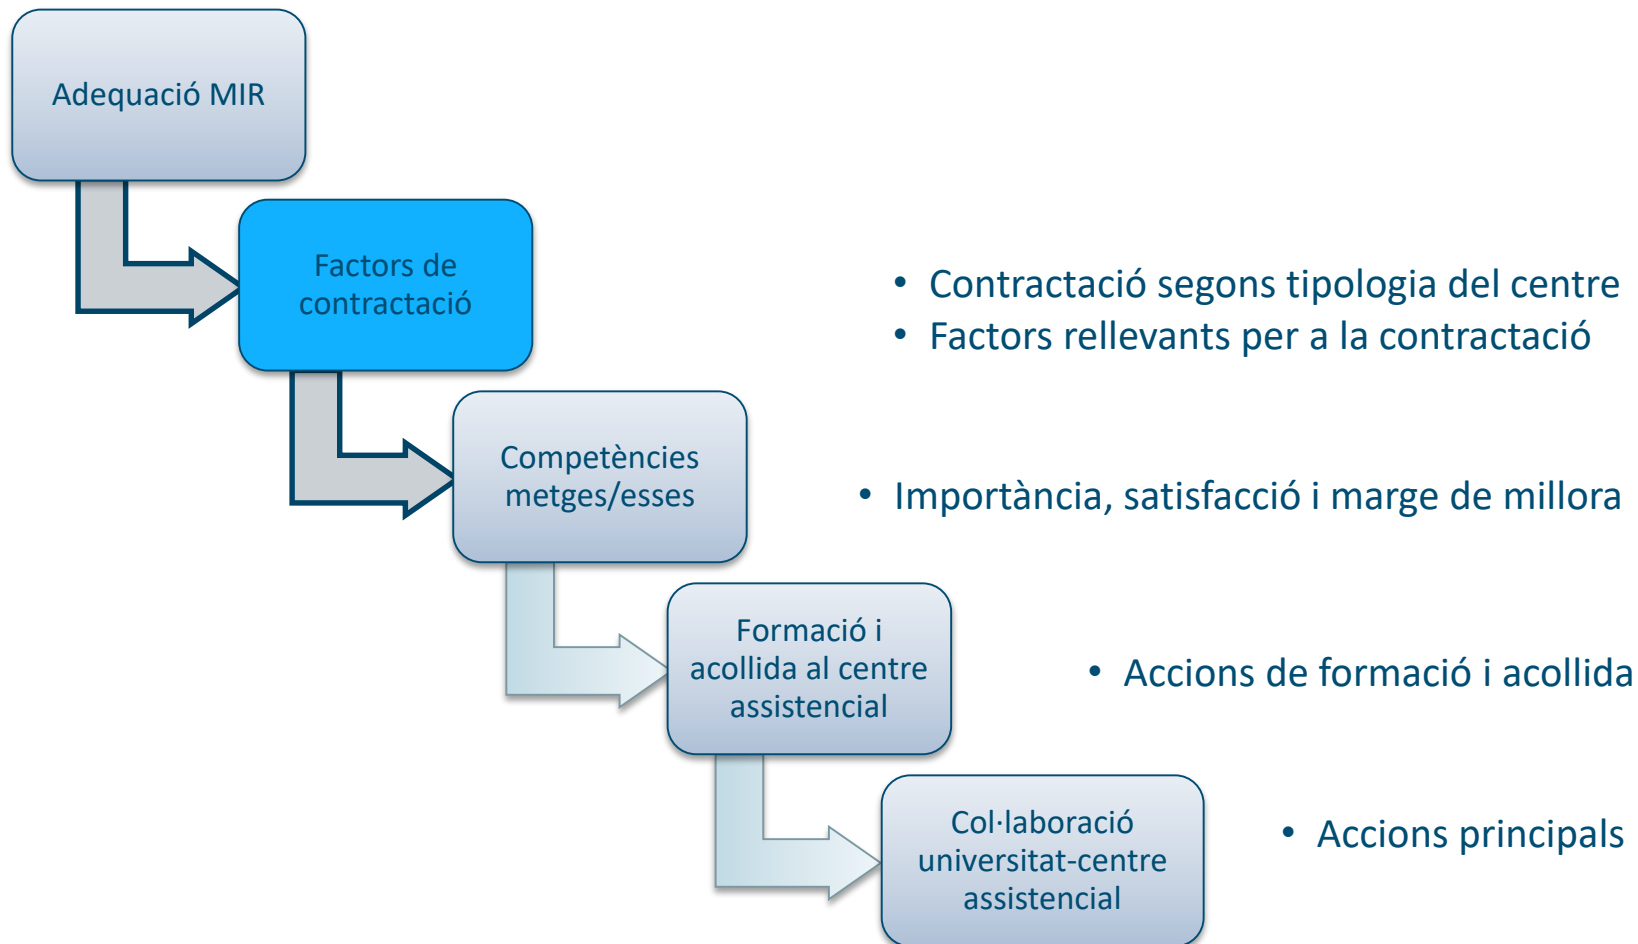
Adequació MIR

Factors de contractació

• Contractació segons tipologia del centre
• Factors rellevants per a la contractació

Competències metges/esses

• Importància, satisfacció i marge de millora

Formació i acollida al centre assistencial

• Accions de formació i acollida

Col·laboració universitat-centre assistencial

• Accions principals